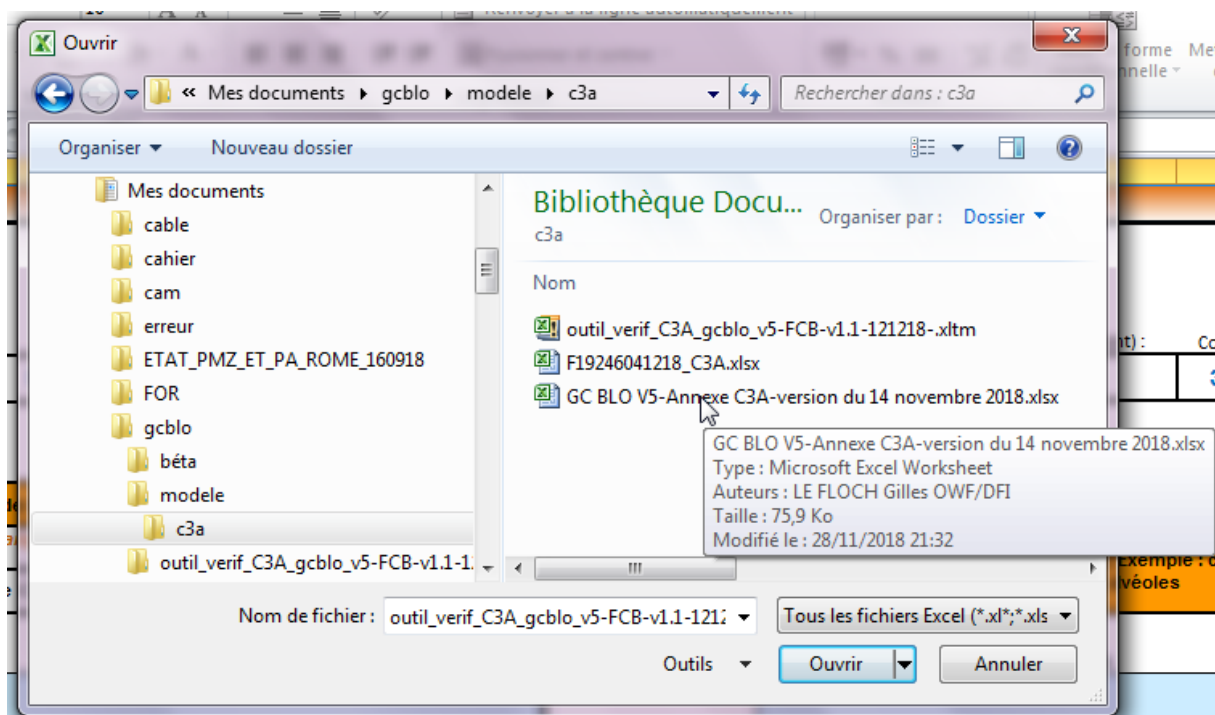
Ouvrir

« Mes documents ▸ gcblo ▸ modele ▸ c3a

Rechercher dans : c3a

Organiser ▾ Nouveau dossier

Mes documents
cable
cahier
cam
erreur
ETAT_PMZ_ET_PA_ROME_160918
FOR
gcblo
béta
modele
c3a
outil_verif_C3A_gcblo_v5-FCB-v1.1-1

Bibliothèque Docu...
c3a
Organiser par : Dossier ▾

Nom

outil_verif_C3A_gcblo_v5-FCB-v1.1-121218-.xltm
F19246041218_C3A.xlsx
GC BLO V5-Annexe C3A-version du 14 novembre 2018.xlsx

GC BLO V5-Annexe C3A-version du 14 novembre 2018.xlsx
Type : Microsoft Excel Worksheet
Auteurs : LE FLOCH Gilles OWF/DFI
Taille : 75,9 Ko
Modifié le : 28/11/2018 21:32

Nom de fichier : outil_verif_C3A_gcblo_v5-FCB-v1.1-1212

Tous les fichiers Excel (*.xl*;*.xls

Outils ▾ Ouvrir Annuler

forme Me
nnelle
nt) : Co
Exemple : c
véoles